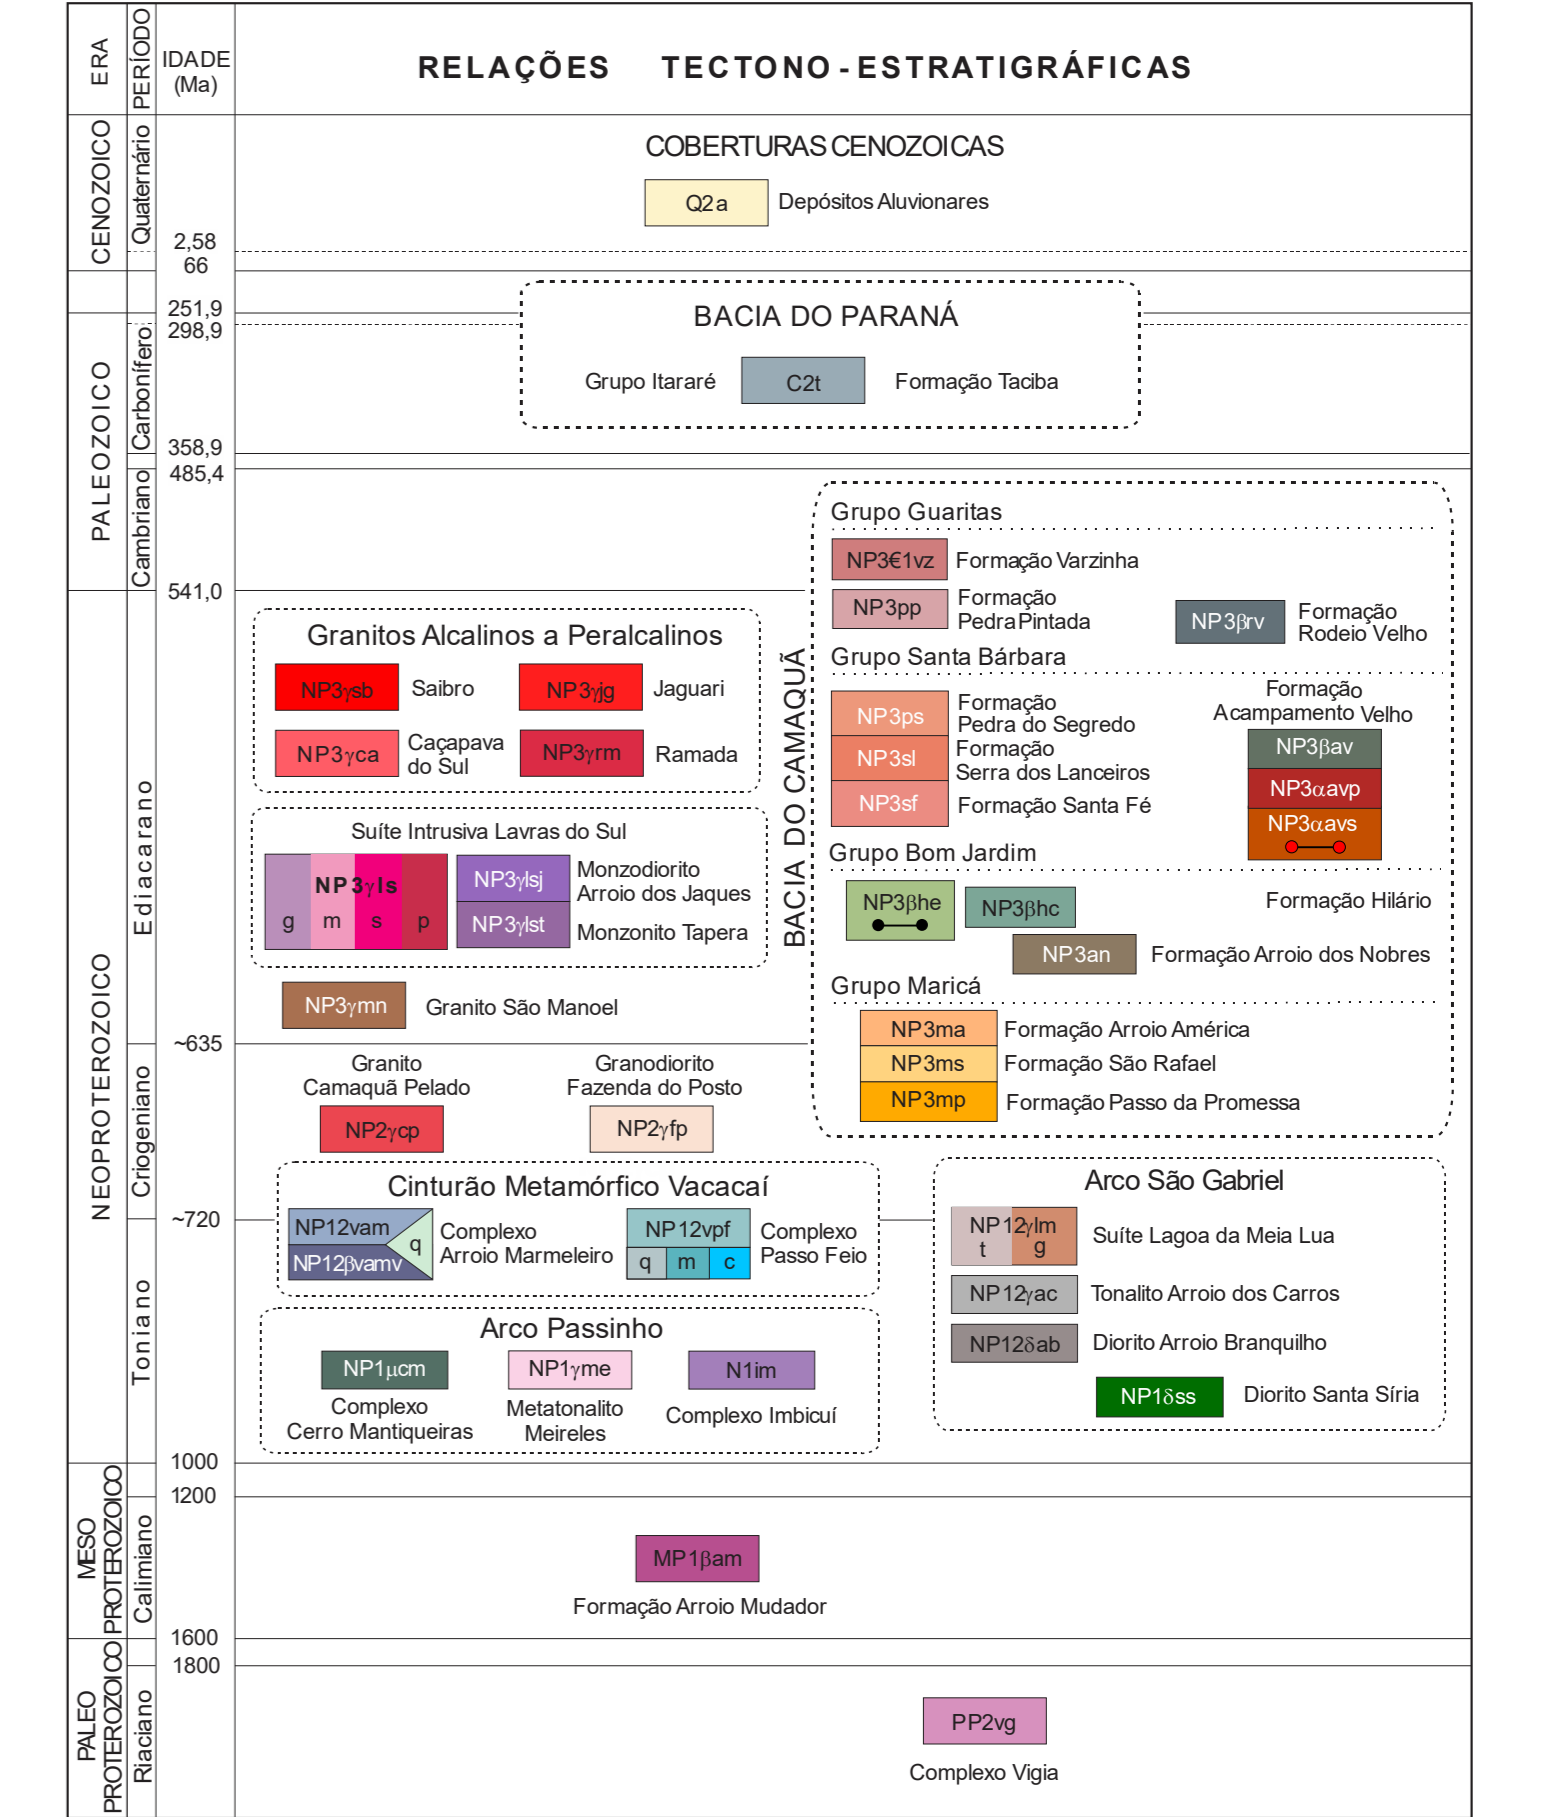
ERA | PERÍODO | IDADE (Ma)

RELAÇÕES TECTONO-ESTRATIGRÁFICAS

CENOZOICO | Quaternário

COBERTURAS CENOZOICAS

Q2a Depósitos Aluvionares

2,58
66
251,9
298,9

PALEOZOICO | Carbonífero

BACIA DO PARANÁ

Grupo Itararé C2t Formação Taciba

358,9
485,4

Cambriano

541,0

BACIA DO CAMAQUÃ

Grupo Guaritas

NP3€1vz Formação Varzinha

NP3pp Formação Pedra Pintada

NP3βrv Formação Rodeio Velho

Grupo Santa Bárbara

NP3ps Formação Pedra do Segredo

NP3sl Formação Serra dos Lanceiros

NP3sf Formação Santa Fé

Formação Acampamento Velho

NP3βav

NP3αavp

NP3αavs

Grupo Bom Jardim

NP3βhe

NP3βhc

Formação Hilário

NP3an Formação Arroio dos Nobres

Grupo Maricá

NP3ma Formação Arroio América

NP3ms Formação São Rafael

NP3mp Formação Passo da Promessa

NEOPROTEROZOICO | Ediacarano

Granitos Alcalinos a Peralcalinos

NP3γsb Saibro

NP3γjg Jaguari

NP3γca Caçapava do Sul

NP3γrm Ramada

Suíte Intrusiva Lavras do Sul

NP3γls g m s p

NP3γlsj Monzodiorito Arroio dos Jaques

NP3γlst Monzonito Tapera

NP3γmn Granito São Manoel

~635

Criogeniano

Granito Camaquã Pelado

NP2γcp

Granodiorito Fazenda do Posto

NP2γfp

~720

Cinturão Metamórfico Vacacaí

NP12vam q NP12βvamv Complexo Arroio Marmeleiro

NP12vpf q m c Complexo Passo Feio

Arco São Gabriel

NP12γlm t g Suíte Lagoa da Meia Lua

NP12γac Tonalito Arroio dos Carros

NP12δab Diorito Arroio Branquilho

NP1δss Diorito Santa Síria

Toniano

Arco Passinho

NP1μcm Complexo Cerro Mantiqueiras

NP1γme Metatonalito Meireles

N1im Complexo Imbicuí

1000
1200

MESO PROTEROZOICO | Calimiano

MP1βam Formação Arroio Mudador

1600
1800

PALEO PROTEROZOICO | Riaciano

PP2vg Complexo Vigia